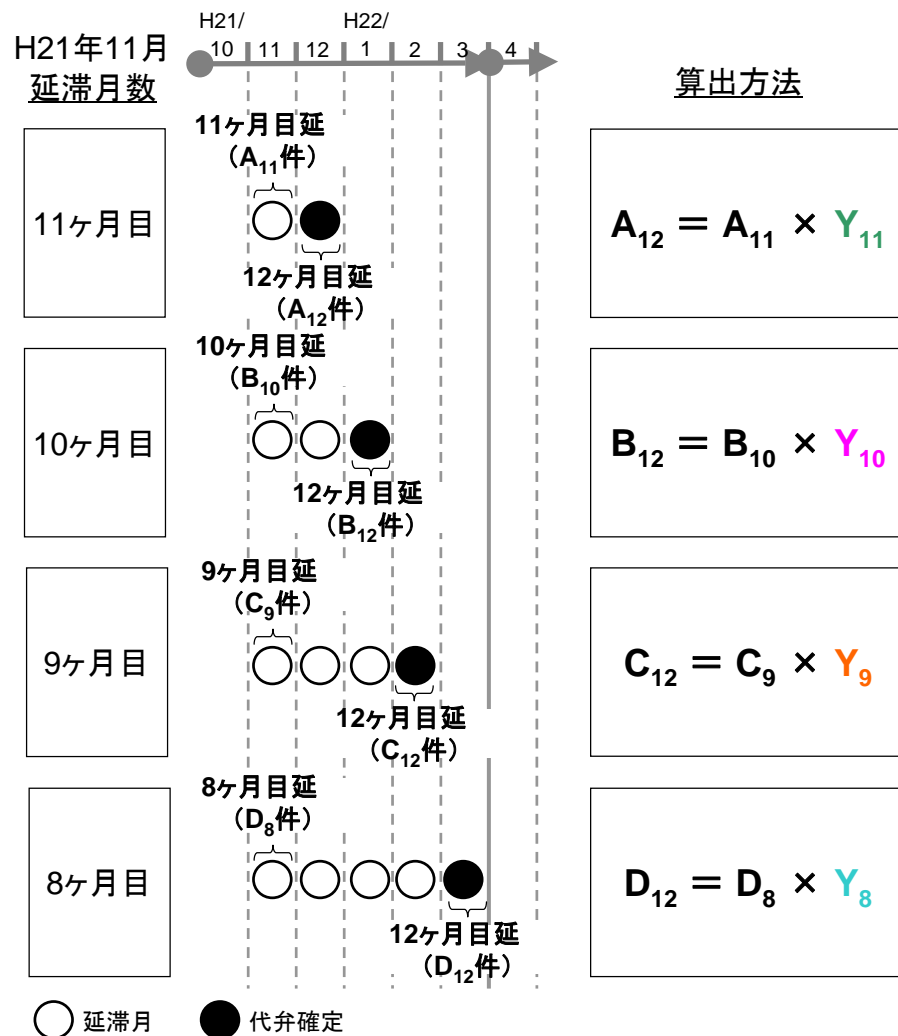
H21年11月
延滞月数

H21/ 10 | 11 | 12 | H22/ 1 | 2 | 3 | 4

算出方法

11ヶ月目延
（$A_{11}$件）

11ヶ月目

12ヶ月目延
（$A_{12}$件）

$A_{12}$ ＝ $A_{11}$ × $Y_{11}$

10ヶ月目延
（$B_{10}$件）

10ヶ月目

12ヶ月目延
（$B_{12}$件）

$B_{12}$ ＝ $B_{10}$ × $Y_{10}$

9ヶ月目延
（$C_{9}$件）

9ヶ月目

12ヶ月目延
（$C_{12}$件）

$C_{12}$ ＝ $C_{9}$ × $Y_{9}$

8ヶ月目延
（$D_{8}$件）

8ヶ月目

12ヶ月目延
（$D_{12}$件）

$D_{12}$ ＝ $D_{8}$ × $Y_{8}$

延滞月　代弁確定